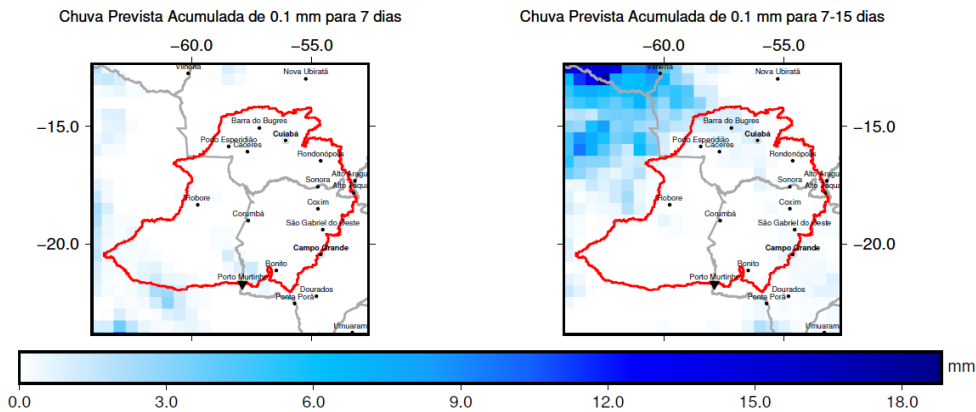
Chuva Prevista Acumulada de 0.1 mm para 7 dias

−60.0 −55.0

−15.0

−20.0

Vilhena
Nova Ubiratã
Barra do Bugres
Porto Esperidião
Cuiabá
Cáceres
Rondonópolis
Sonora
Alto Araguaia
Alto Taquari
Robore
Corumbá
Coxim
São Gabriel do Oeste
Campo Grande
Bonito
Porto Murtinho
Dourados
Ponta Porã
Umuarama

Chuva Prevista Acumulada de 0.1 mm para 7-15 dias

−60.0 −55.0

−15.0

−20.0

Vilhena
Nova Ubiratã
Barra do Bugres
Porto Esperidião
Cuiabá
Cáceres
Rondonópolis
Sonora
Alto Araguaia
Alto Taquari
Robore
Corumbá
Coxim
São Gabriel do Oeste
Campo Grande
Bonito
Porto Murtinho
Dourados
Ponta Porã
Umuarama

mm

0.0 3.0 6.0 9.0 12.0 15.0 18.0